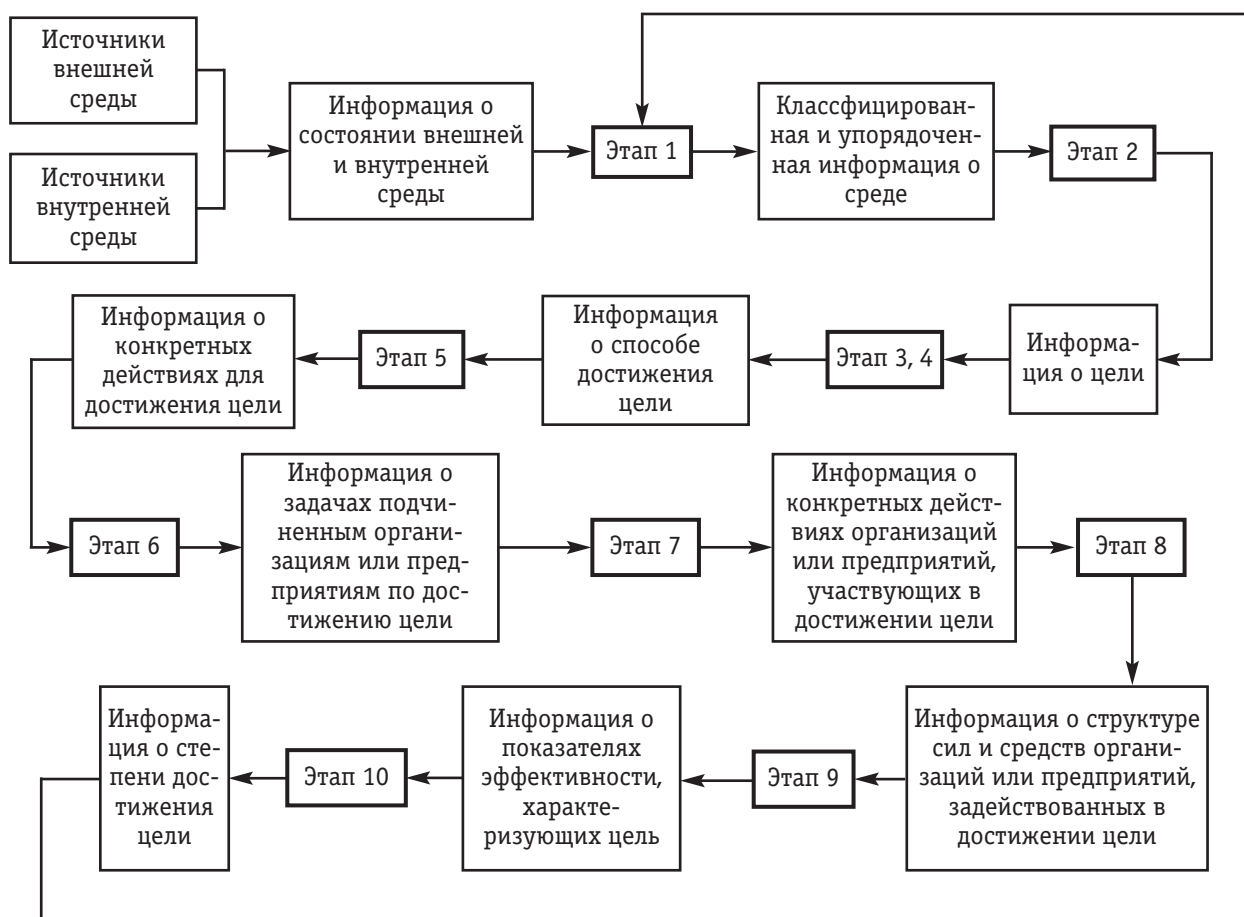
Источники внешней среды

Источники внутренней среды

Информация о состоянии внешней и внутренней среды

Этап 1

Классфицированная и упорядоченная информация о среде

Этап 2

Информация о цели

Этап 3, 4

Информация о способе достижения цели

Этап 5

Информация о конкретных действиях для достижения цели

Этап 6

Информация о задачах подчиненным организациям или предприятиям по достижению цели

Этап 7

Информация о конкретных действиях организаций или предприятий, участвующих в достижении цели

Этап 8

Информация о структуре сил и средств организаций или предприятий, задействованных в достижении цели

Этап 9

Информация о показателях эффективности, характеризующих цель

Этап 10

Информация о степени достижения цели